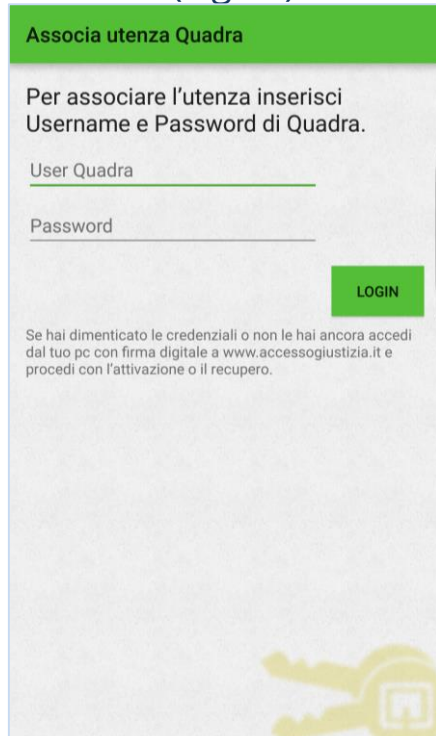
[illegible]

Associa utenza Quadra

Per associare l'utenza inserisci Username e Password di Quadra.

User Quadra

Password

LOGIN

Se hai dimenticato le credenziali o non le hai ancora accedi dal tuo pc con firma digitale a www.accessogiustizia.it e procedi con l'attivazione o il recupero.